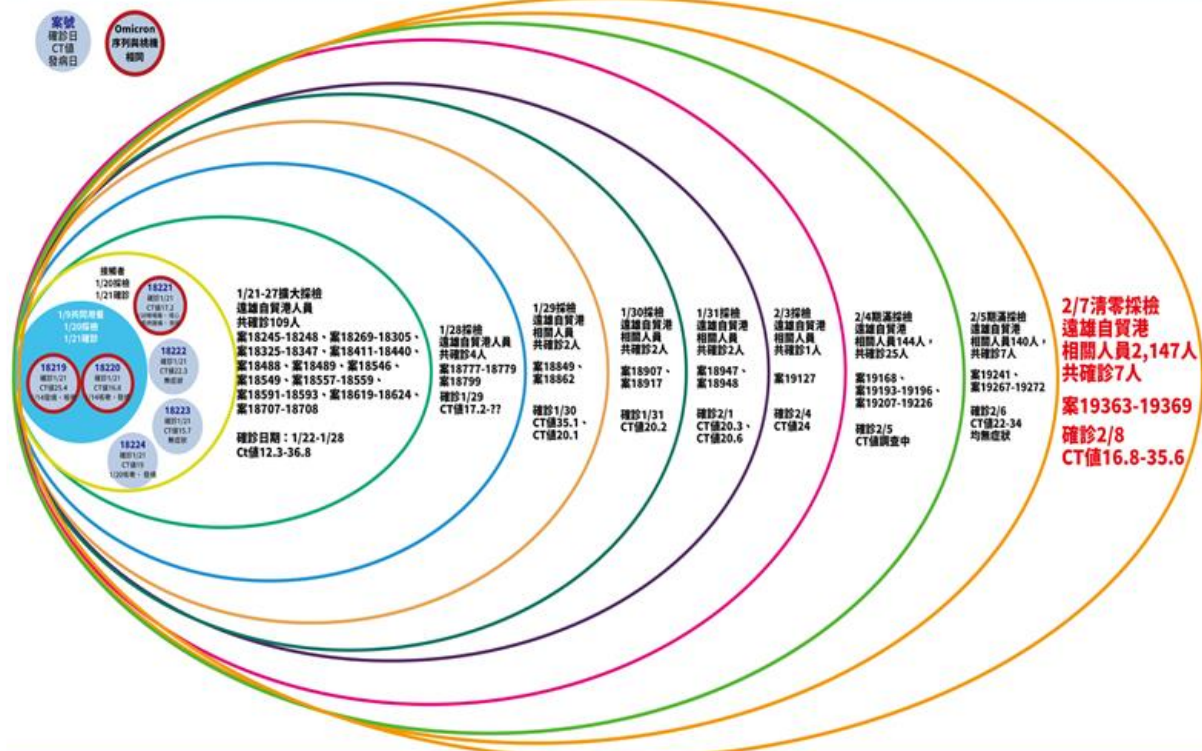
案號
確診日
CT值
發病日

Omicron
序列具统機
相同

接觸者
1/20採檢
1/21確診

1/9共同港組
1/20採檢
1/21確診

18221
確診1/21
CT值17.2
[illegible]

18219
確診1/21
CT值25.4
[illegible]

18220
確診1/21
CT值16.4
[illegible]

18222
確診1/21
CT值22.3
無症狀

18223
確診1/21
CT值15.7
無症狀

18224
確診1/21
CT值19
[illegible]

1/21-27擴大採檢
遠雄自貿港人員
共確診109人
案18245-18248、案18269-18305、案18325-18347、案18411-18440、案18488、案18489、案18546、案18549、案18557-18559、案18591-18593、案18619-18624、案18707-18708

確診日期：1/22-1/28
Ct值12.3-36.8

1/28採檢
遠雄自貿港人員
共確診4人
案18777-18779
案18799
確診1/29
CT值17.2-??

1/29採檢
遠雄自貿港
相關人員
共確診2人
案18849、
案18862
確診1/30
CT值35.1、
CT值20.1

1/30採檢
遠雄自貿港
相關人員
共確診2人
案18907、
案18917
確診1/31
CT值20.2

1/31採檢
遠雄自貿港
相關人員
共確診2人
案18947、
案18948
確診2/1
CT值20.3、
CT值20.6

2/3採檢
遠雄自貿港
相關人員
共確診1人
案19127
確診2/4
CT值24

2/4匡列採檢
遠雄自貿港
相關人員144人，
共確診25人
案19168、
案19193-19196、
案19207-19226
確診2/5
CT值調查中

2/5匡列採檢
遠雄自貿港
相關人員140人，
共確診7人
案19241、
案19267-19272
確診2/6
CT值22-34
均無症狀

2/7清零採檢
遠雄自貿港
相關人員2,147人
共確診7人
案19363-19369
確診2/8
CT值16.8-35.6